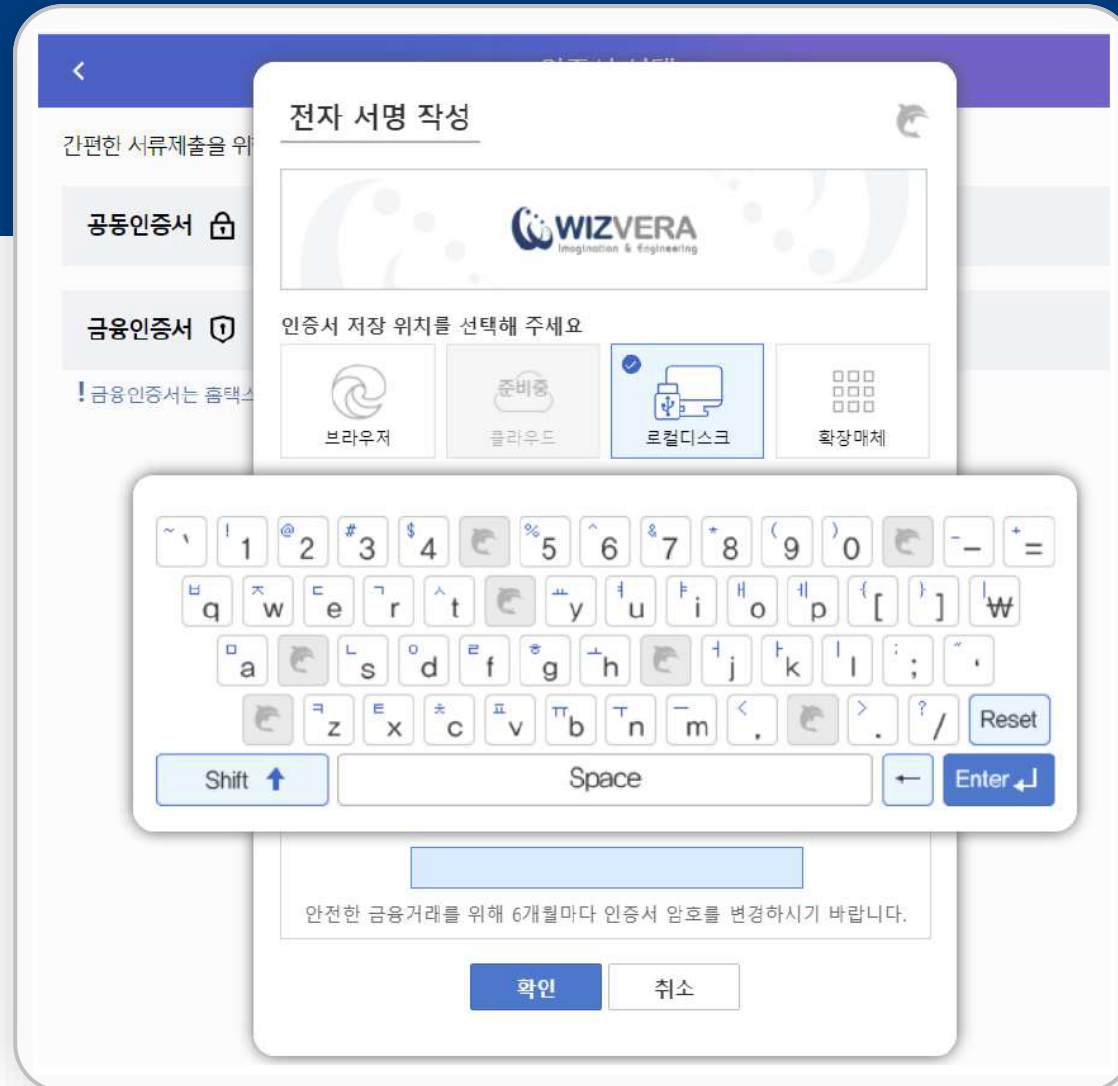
<

간편한 서류제출을 위

공동인증서

금융인증서

! 금융인증서는 홈택스

전자 서명 작성

WIZVERA
Imagination & Engineering

인증서 저장 위치를 선택해 주세요

브라우저

준비중
클라우드

로컬디스크

확장매체

~ `
! 1
@ 2
# 3
$ 4
% 5
^ 6
& 7
* 8
( 9
) 0
_ –
+ =

ㅂ q
ㅈ w
ㄷ e
ㄱ r
ㅅ t
ㅛ y
ㅕ u
ㅑ i
ㅐ o
ㅔ p
{ [
} ]
| ₩

ㅁ a
ㄴ s
ㅇ d
ㄹ f
ㅎ g
ㅗ h
ㅓ j
ㅏ k
ㅣ l
: ;
" '

ㅋ z
ㅌ x
ㅊ c
ㅍ v
ㅠ b
ㅜ n
ㅡ m
< ,
> .
? /
Reset

Shift
Space
←
Enter

안전한 금융거래를 위해 6개월마다 인증서 암호를 변경하시기 바랍니다.

확인
취소